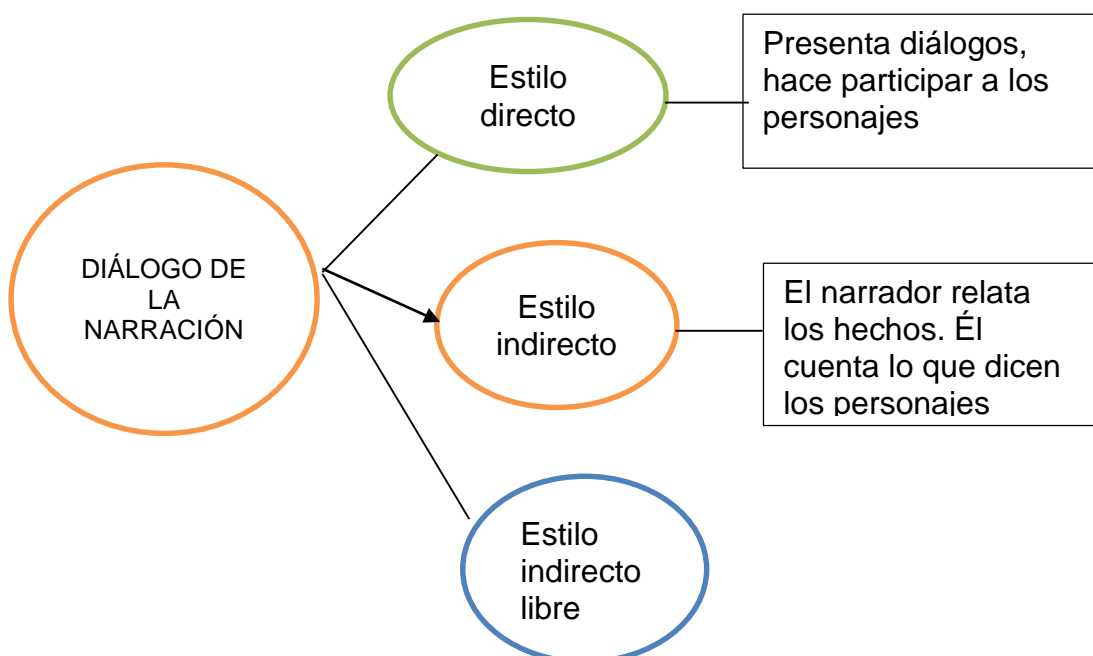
DIÁLOGO DE LA NARRACIÓN

Estilo directo

Presenta diálogos, hace participar a los personajes

Estilo indirecto

El narrador relata los hechos. Él cuenta lo que dicen los personajes

Estilo indirecto libre